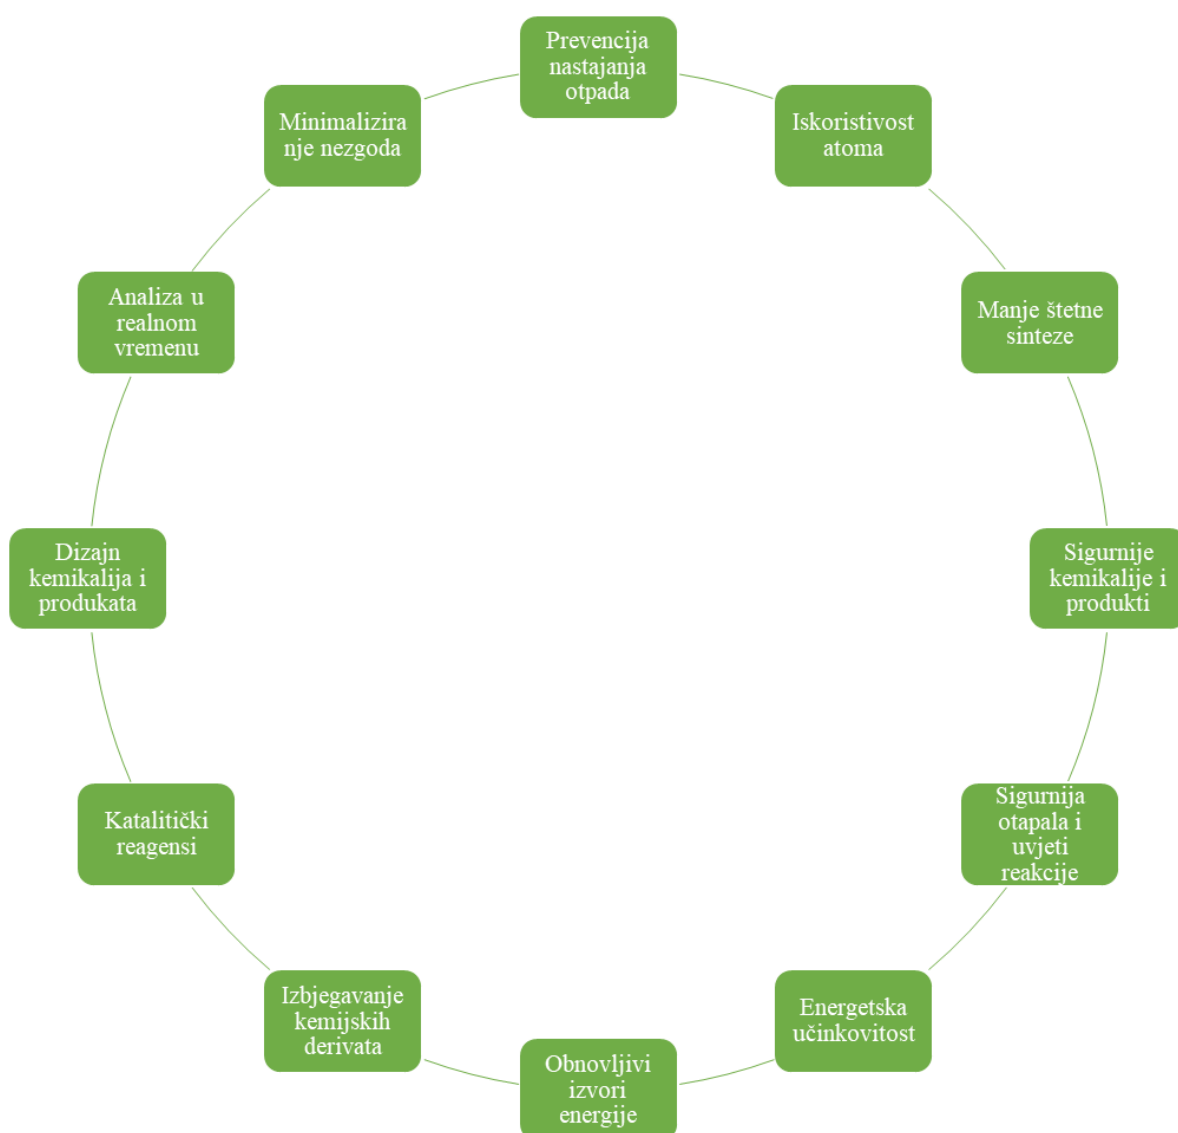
Prevencija nastajanja otpada

Iskoristivost atoma

Manje štetne sinteze

Sigurnije kemikalije i produkti

Sigurnija otapala i uvjeti reakcije

Energetska učinkovitost

Obnovljivi izvori energije

Izbjegavanje kemijskih derivata

Katalitički reagensi

Dizajn kemikalija i produkata

Analiza u realnom vremenu

Minimalizira nje nezgoda